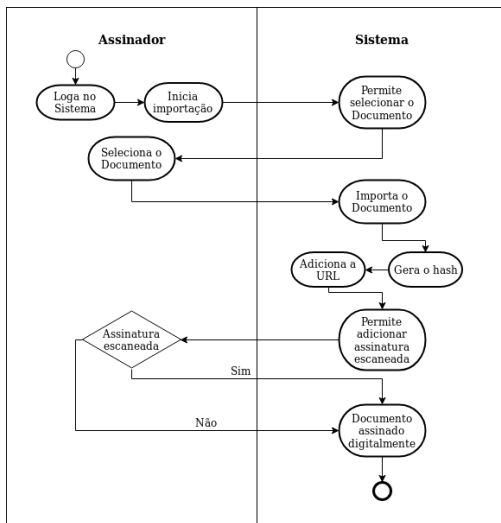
Assinador

Sistema

Loga no Sistema

Inicia importação

Permite selecionar o Documento

Seleciona o Documento

Importa o Documento

Gera o hash

Adiciona a URL

Permite adicionar assinatura escaneada

Assinatura escaneada

Sim

Não

Documento assinado digitalmente